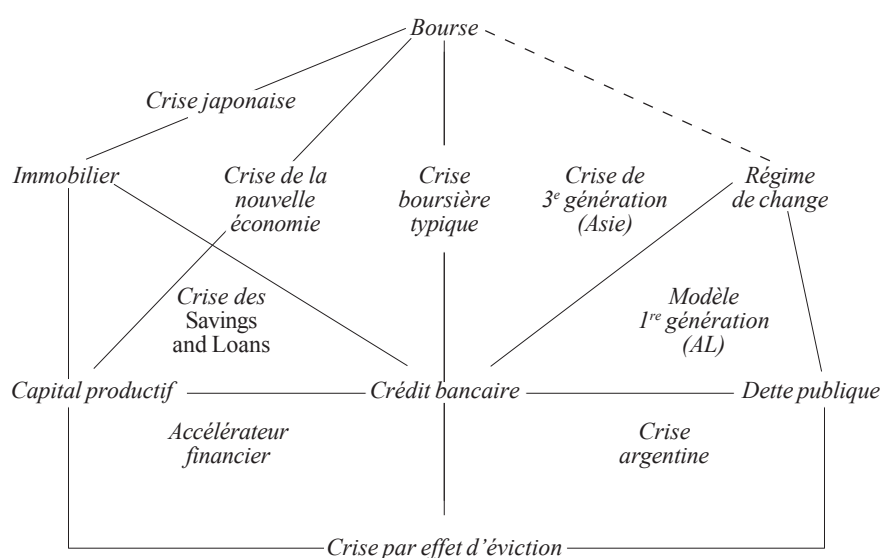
Bourse

Crise japonaise

Immobilier

Crise de la nouvelle économie

Crise boursière typique

Crise de $3^e$ génération (Asie)

Régime de change

Crise des Savings and Loans

Modèle $1^{re}$ génération (AL)

Capital productif

Crédit bancaire

Dette publique

Accélérateur financier

Crise argentine

Crise par effet d'éviction